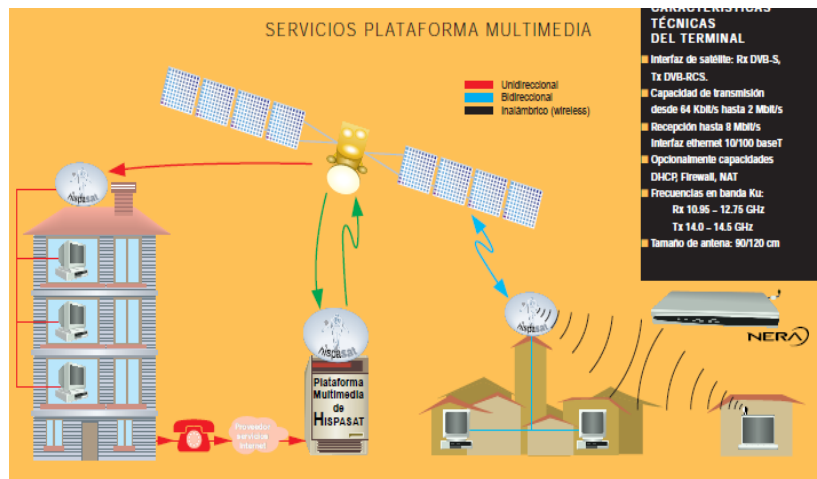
SERVICIOS PLATAFORMA MULTIMEDIA

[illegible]
TÉCNICAS
DEL TERMINAL

Interfaz de satélite: Rx DVB-S, Tx DVB-RCS.
Capacidad de transmisión desde 64 Kbit/s hasta 2 Mbit/s
Recepción hasta 8 Mbit/s Interfaz ethernet 10/100 baseT
Opcionalmente capacidades DHCP, Firewall, NAT
Frecuencias en banda Ku:
Rx 10.95 – 12.75 GHz
Tx 14.0 – 14.5 GHz
Tamaño de antena: 90/120 cm

Unidireccional
Bidireccional
Inalámbrico (wireless)

Hispasat
Hispasat
Hispasat

Plataforma Multimedia de HISPASAT

Proveedor servicios Internet

NERA